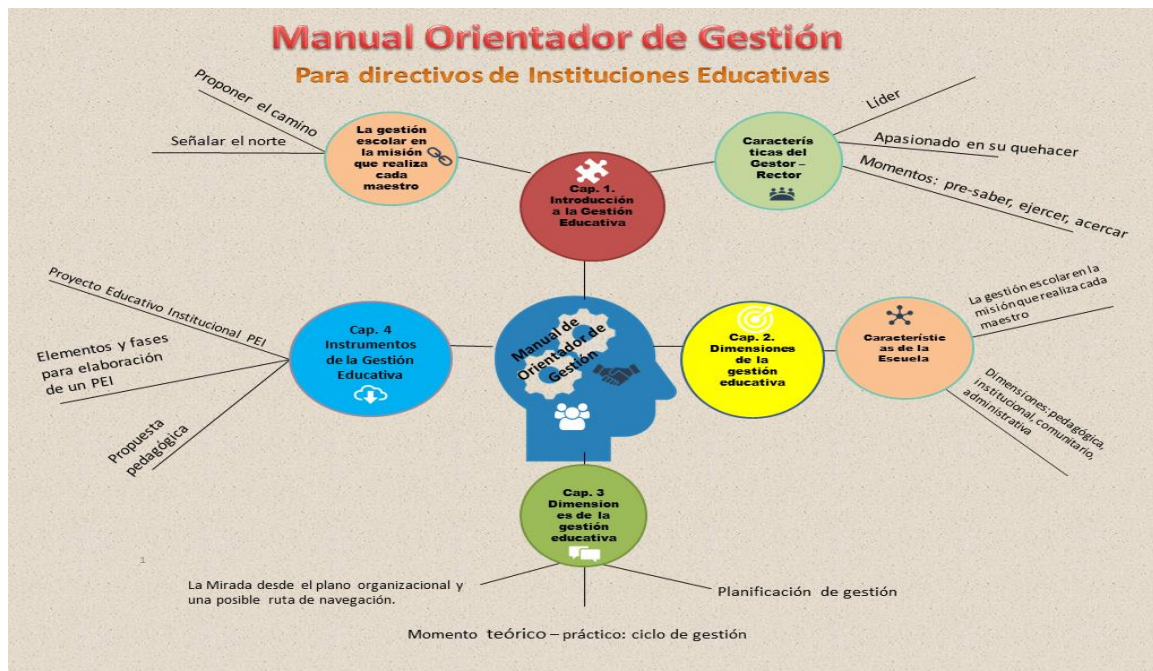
Manual Orientador de Gestión

Para directivos de Instituciones Educativas

Proponer el camino

Señalar el norte

La gestión escolar en la misión que realiza cada maestro

Cap. 1. Introducción a la Gestión Educativa

Características del Gestor – Rector

Líder

Apasionado en su quehacer

Momentos: pre-saber, ejercer, acercar

Proyecto Educativo Institucional PEI

Elementos y fases para elaboración de un PEI

Propuesta pedagógica

Cap. 4 Instrumentos de la Gestión Educativa

Manual de Orientador de Gestión

Cap. 2. Dimensiones de la gestión educativa

Características de la Escuela

La gestión escolar en la misión que realiza cada maestro

Dimensiones: pedagógica, institucional, comunitario, administrativa

Cap. 3 Dimensiones de la gestión educativa

1

La Mirada desde el plano organizacional y una posible ruta de navegación.

Planificación de gestión

Momento teórico – práctico: ciclo de gestión